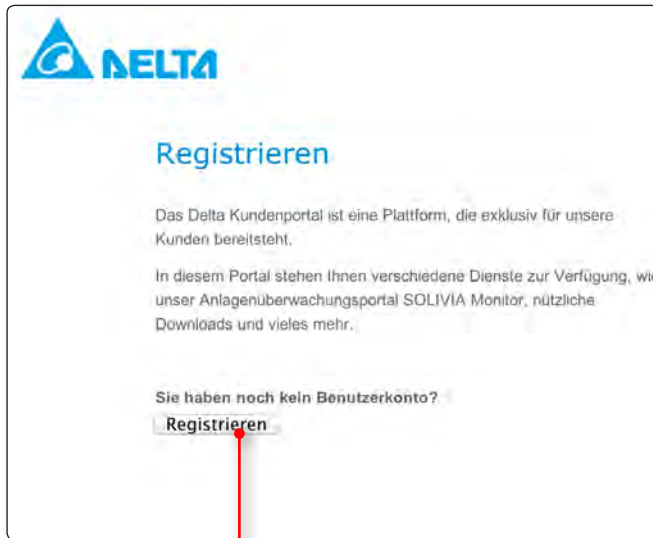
DELTA

Registrieren

Das Delta Kundenportal ist eine Plattform, die exklusiv für unsere Kunden bereitsteht.

In diesem Portal stehen Ihnen verschiedene Dienste zur Verfügung, wie unser Anlagenüberwachungsportal SOLIVIA Monitor, nützliche Downloads und vieles mehr.

Sie haben noch kein Benutzerkonto?

Registrieren